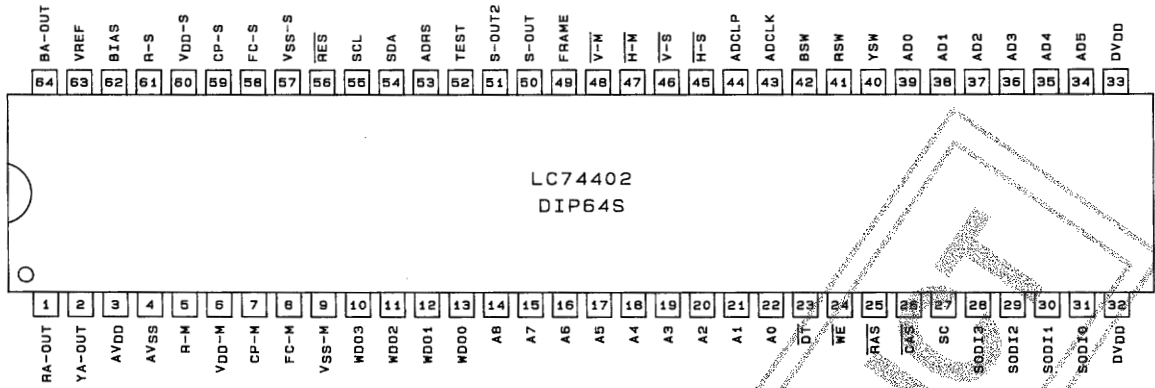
BA-OUT 64
VREF 63
BIAS 62
R-S 61
VDD-S 60
CP-S 59
FC-S 58
VSS-S 57
$\overline{RES}$ 56
SCL 55
SDA 54
ADRS 53
TEST 52
S-OUT2 51
S-OUT 50
FRAME 49
$\overline{V-M}$ 48
$\overline{H-M}$ 47
$\overline{V-S}$ 46
$\overline{H-S}$ 45
ADCLP 44
ADCLK 43
BSW 42
RSW 41
YSW 40
AD0 39
AD1 38
AD2 37
AD3 36
AD4 35
AD5 34
DVDD 33

LC74402
DIP64S

1 RA-OUT
2 YA-OUT
3 AVDD
4 AVSS
5 R-M
6 VDD-M
7 CP-M
8 FC-M
9 VSS-M
10 WDO3
11 WDO2
12 WDO1
13 WDO0
14 A8
15 A7
16 A6
17 A5
18 A4
19 A3
20 A2
21 A1
22 A0
23 $\overline{DT}$
24 $\overline{WE}$
25 $\overline{RAS}$
26 $\overline{CAS}$
27 SC
28 SODI3
29 SODI2
30 SODI1
31 SODI0
32 DVDD